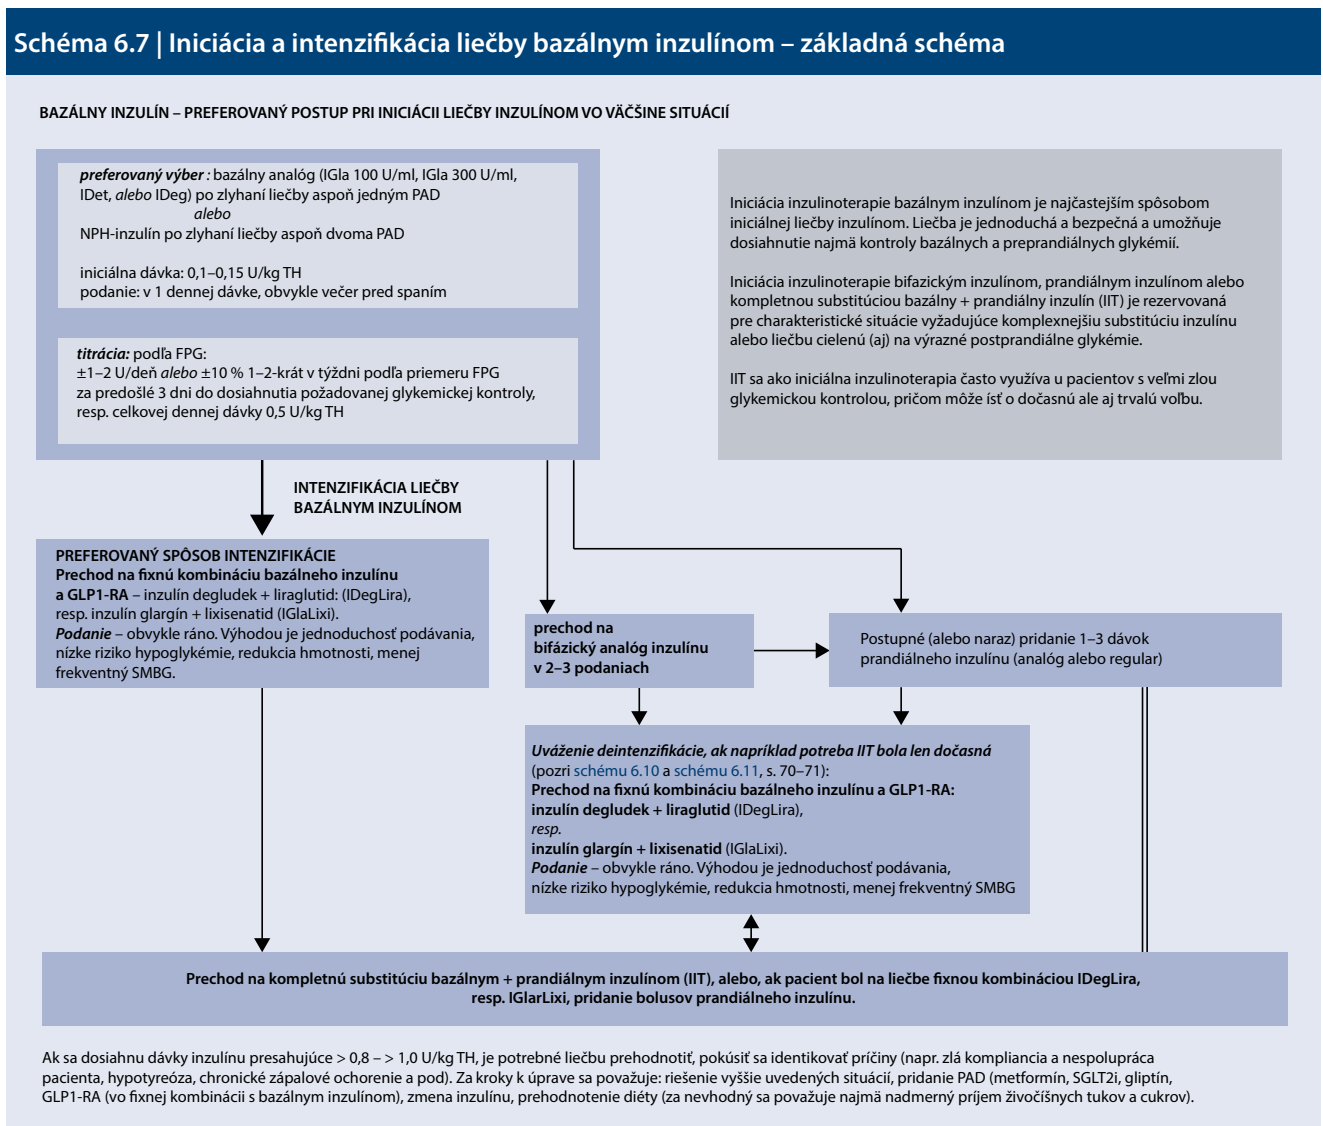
Schéma 6.7 | Iniciácia a intenzifikácia liečby bazálnym inzulínom – základná schéma

BAZÁLNY INZULÍN – PREFEROVANÝ POSTUP PRI INICIÁCII LIEČBY INZULÍNOM VO VÄČŠINE SITUÁCIÍ

*preferovaný výber :* bazálny analóg (IGla 100 U/ml, IGla 300 U/ml, IDet, *alebo* IDeg) po zlyhaní liečby aspoň jedným PAD
*alebo*
NPH-inzulín po zlyhaní liečby aspoň dvoma PAD

iniciálna dávka: 0,1–0,15 U/kg TH
podanie: v 1 dennej dávke, obvykle večer pred spaním

*titrácia:* podľa FPG:
±1–2 U/deň *alebo* ±10 % 1–2-krát v týždni podľa priemeru FPG za predošlé 3 dni do dosiahnutia požadovanej glykemickej kontroly, resp. celkovej dennej dávky 0,5 U/kg TH

Iniciácia inzulinoterapie bazálnym inzulínom je najčastejším spôsobom iniciálnej liečby inzulínom. Liečba je jednoduchá a bezpečná a umožňuje dosiahnutie najmä kontroly bazálnych a preprandiálnych glykémií.

Iniciácia inzulinoterapie bifazickým inzulínom, prandiálnym inzulínom alebo kompletnou substitúciou bazálny + prandiálny inzulín (IIT) je rezervovaná pre charakteristické situácie vyžadujúce komplexnejšiu substitúciu inzulínu alebo liečbu cielenú (aj) na výrazné postprandiálne glykémie.

IIT sa ako iniciálna inzulinoterapia často využíva u pacientov s veľmi zlou glykemickou kontrolou, pričom môže ísť o dočasnú ale aj trvalú voľbu.

INTENZIFIKÁCIA LIEČBY BAZÁLNYM INZULÍNOM

PREFEROVANÝ SPÔSOB INTENZIFIKÁCIE
Prechod na fixnú kombináciu bazálneho inzulínu a GLP1-RA – inzulín degludek + liraglutid: (IDegLira), resp. inzulín glargín + lixisenatid (IGlaLixi).
*Podanie* – obvykle ráno. Výhodou je jednoduchosť podávania, nízke riziko hypoglykémie, redukcia hmotnosti, menej frekventný SMBG.

prechod na bifázický analóg inzulínu v 2–3 podaniach

Postupné (alebo naraz) pridanie 1–3 dávok prandiálneho inzulínu (analóg alebo regular)

*Uváženie deintenzifikácie, ak napríklad potreba IIT bola len dočasná*
(pozri schému 6.10 a schému 6.11, s. 70–71):
Prechod na fixnú kombináciu bazálneho inzulínu a GLP1-RA:
inzulín degludek + liraglutid (IDegLira),
*resp.*
inzulín glargín + lixisenatid (IGlaLixi).
*Podanie* – obvykle ráno. Výhodou je jednoduchosť podávania, nízke riziko hypoglykémie, redukcia hmotnosti, menej frekventný SMBG

Prechod na kompletnú substitúciu bazálnym + prandiálnym inzulínom (IIT), alebo, ak pacient bol na liečbe fixnou kombináciou IDegLira, resp. IGlarLixi, pridanie bolusov prandiálneho inzulínu.

Ak sa dosiahnu dávky inzulínu presahujúce > 0,8 – > 1,0 U/kg TH, je potrebné liečbu prehodnotiť, pokúsiť sa identikovať príčiny (napr. zlá kompliancia a nespolupráca pacienta, hypotyreóza, chronické zápalové ochorenie a pod). Za kroky k úprave sa považuje: riešenie vyššie uvedených situácií, pridanie PAD (metformín, SGLT2i, gliptín, GLP1-RA (vo fixnej kombinácii s bazálnym inzulínom), zmena inzulínu, prehodnotenie diéty (za nevhodný sa považuje najmä nadmerný príjem živočíšnych tukov a cukrov).